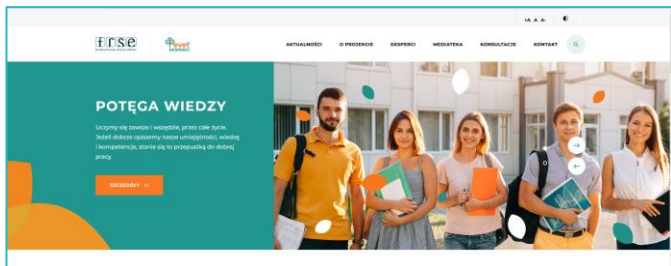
+A A A-

frse

EKSPERCI

AKTUALNOŚCI O PROJEKCIE EKSPERCI MEDIATEKA KONSULTACJE KONTAKT

POTĘGA WIEDZY

Uczymy się zawsze i wszędzie, przez całe życie. Jeżeli dobrze opiszemy nasze umiejętności, wiedzę i kompetencje, stanie się to przepustką do dobrej pracy.

SZCZEGÓŁY